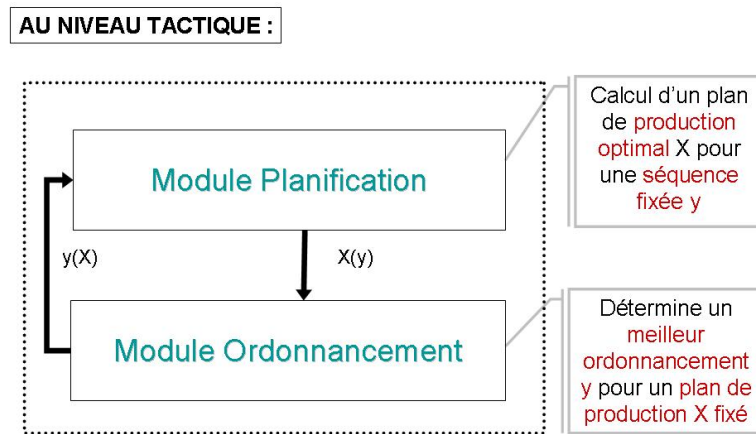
AU NIVEAU TACTIQUE :

Module Planification

y(X)

X(y)

Module Ordonnancement

Calcul d'un plan de production optimal X pour une séquence fixée y

Détermine un meilleur ordonnancement y pour un plan de production X fixé